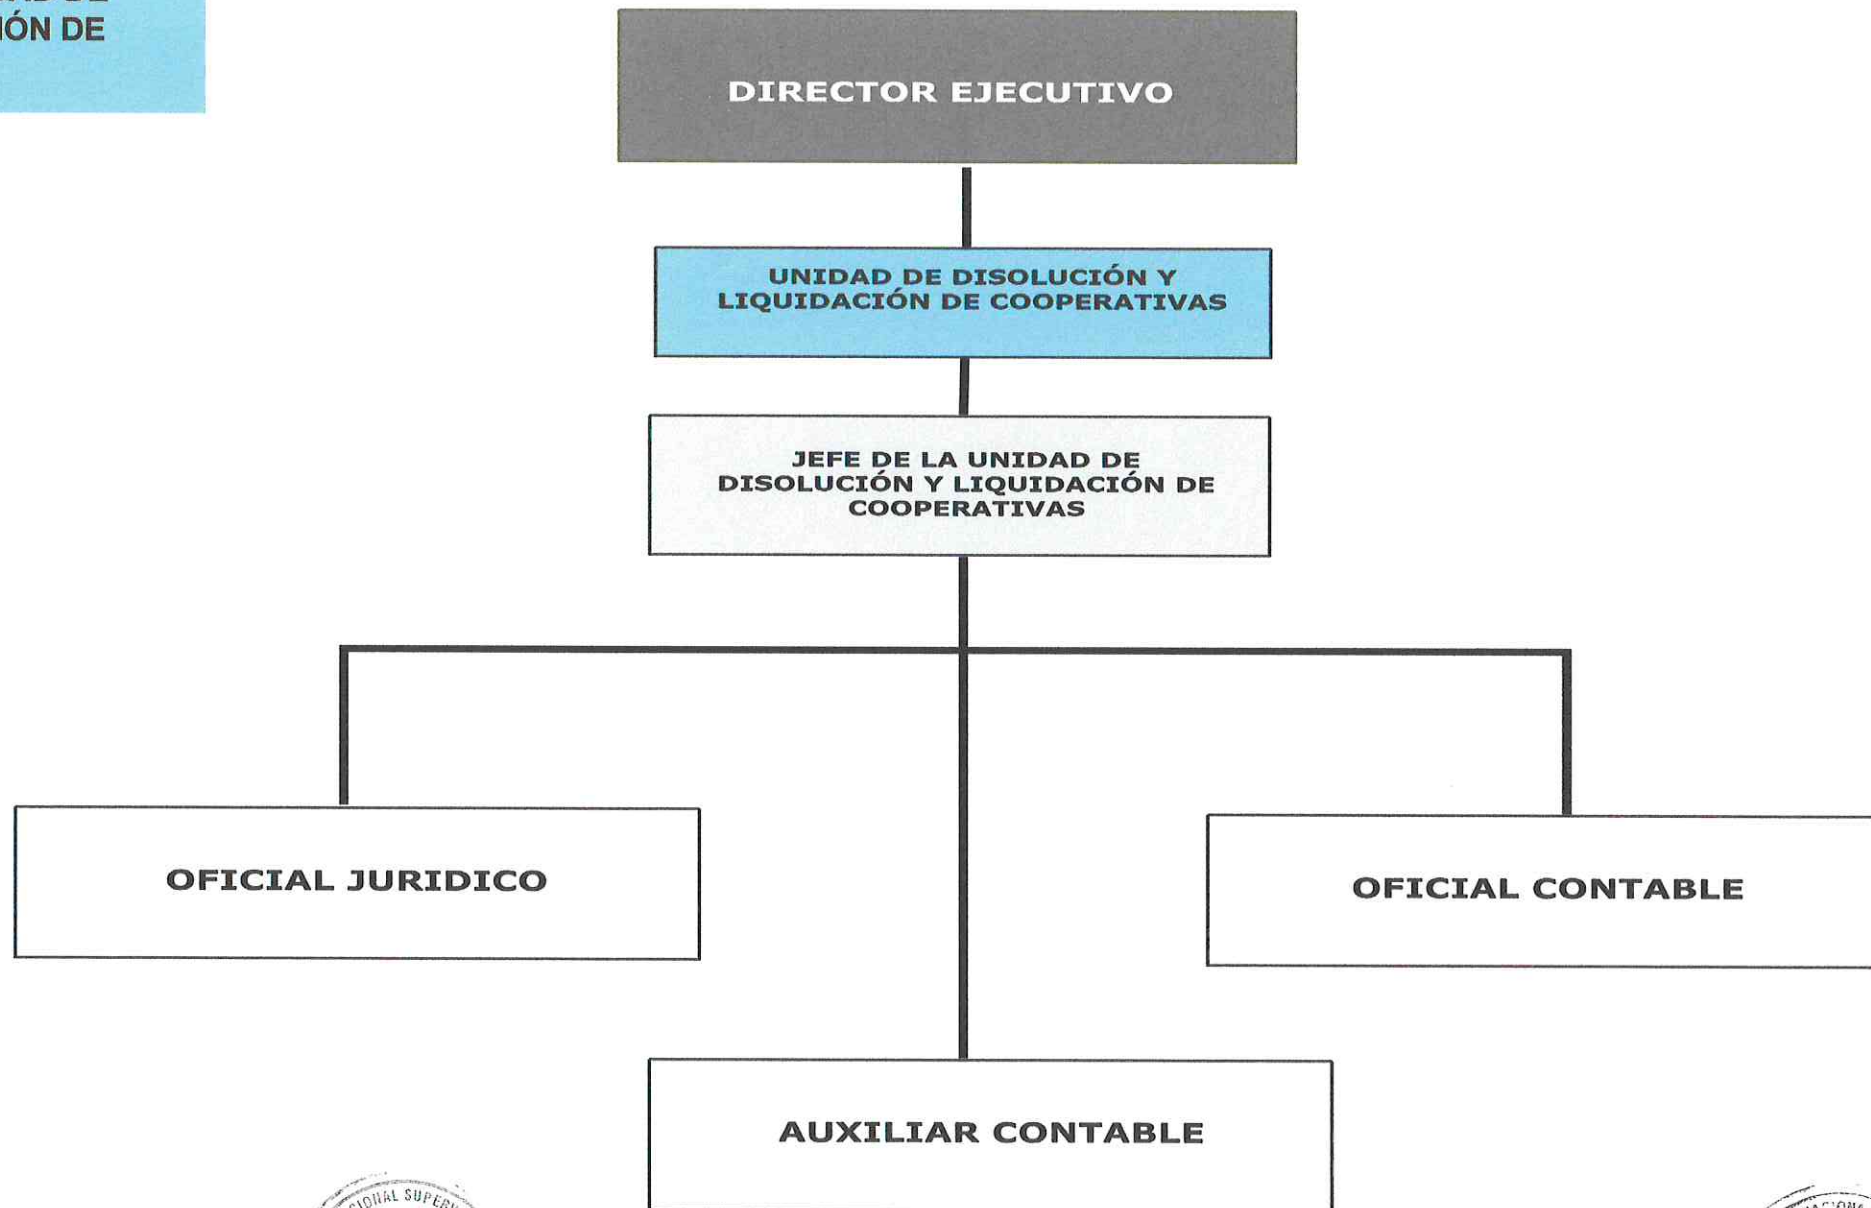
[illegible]AD DE
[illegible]IÓN DE

DIRECTOR EJECUTIVO

UNIDAD DE DISOLUCIÓN Y LIQUIDACIÓN DE COOPERATIVAS

JEFE DE LA UNIDAD DE DISOLUCIÓN Y LIQUIDACIÓN DE COOPERATIVAS

OFICIAL JURIDICO

OFICIAL CONTABLE

AUXILIAR CONTABLE

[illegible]CIONAL SUPER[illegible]

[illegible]ACIONA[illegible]